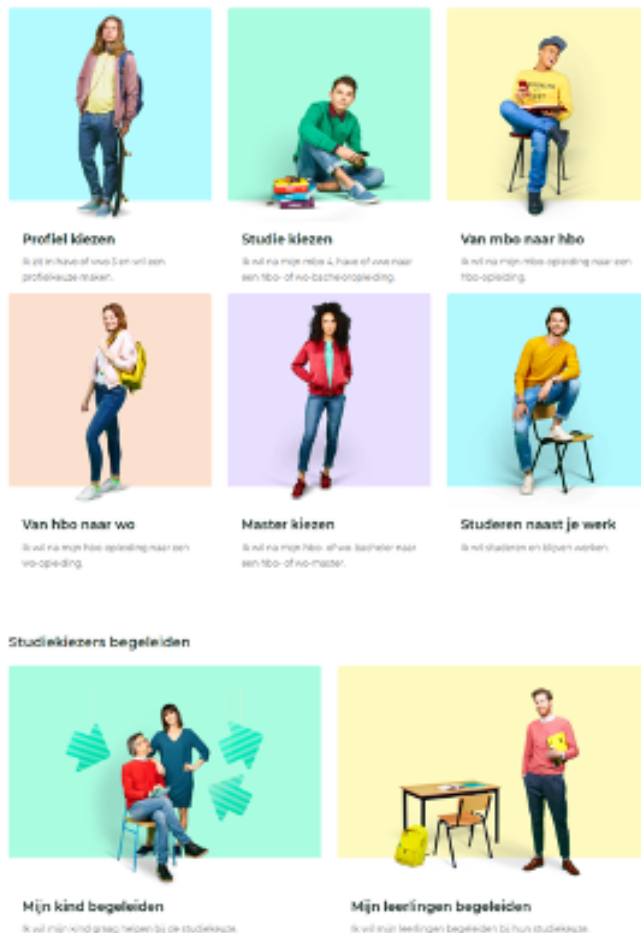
Profiel kiezen

Ik zit in havo of vwo 3 en wil een profielkeuze maken.

Studie kiezen

Ik wil na mijn mbo 4, havo of vwo naar een hbo- of wo-bacheloropleiding.

Van mbo naar hbo

Ik wil na mijn mbo-opleiding naar een hbo-opleiding.

Van hbo naar wo

Ik wil na mijn hbo-opleiding naar een wo-opleiding.

Master kiezen

Ik wil na mijn hbo- of wo-bachelor naar een hbo- of wo-master.

Studeren naast je werk

Ik wil studeren en blijven werken.

Studiekiezers begeleiden

Mijn kind begeleiden

Ik wil mijn kind graag helpen bij de studiekeuze.

Mijn leerlingen begeleiden

Ik wil mijn leerlingen begeleiden bij hun studiekeuze.